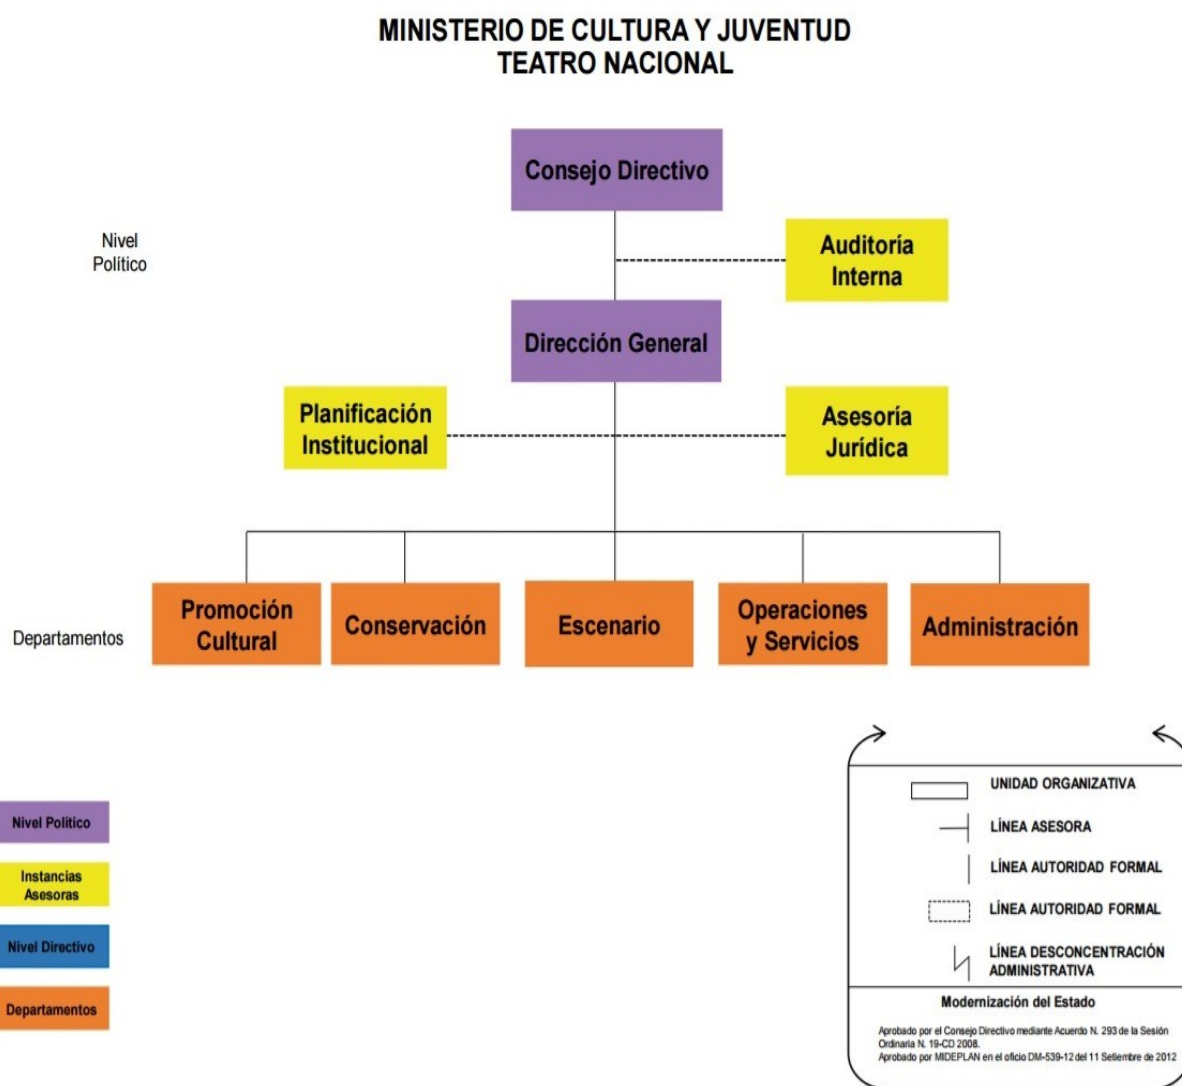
MINISTERIO DE CULTURA Y JUVENTUD
TEATRO NACIONAL

Nivel Político

Consejo Directivo

Auditoría Interna

Dirección General

Planificación Institucional

Asesoría Jurídica

Departamentos

Promoción Cultural

Conservación

Escenario

Operaciones y Servicios

Administración

Nivel Político

Instancias Asesoras

Nivel Directivo

Departamentos

UNIDAD ORGANIZATIVA

LÍNEA ASESORA

LÍNEA AUTORIDAD FORMAL

LÍNEA AUTORIDAD FORMAL

LÍNEA DESCONCENTRACIÓN ADMINISTRATIVA

Modernización del Estado

Aprobado por el Consejo Directivo mediante Acuerdo N. 293 de la Sesión Ordinaria N. 19-CD 2008.
Aprobado por MIDEPLAN en el oficio DM-539-12 del 11 Setiembre de 2012